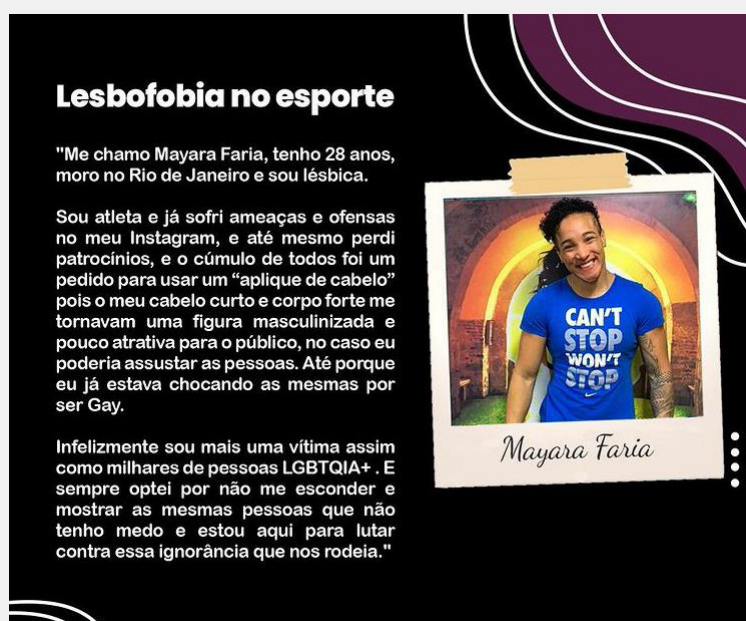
Lesbofobia no esporte

"Me chamo Mayara Faria, tenho 28 anos, moro no Rio de Janeiro e sou lésbica.

Sou atleta e já sofri ameaças e ofensas no meu Instagram, e até mesmo perdi patrocínios, e o cúmulo de todos foi um pedido para usar um "aplique de cabelo" pois o meu cabelo curto e corpo forte me tornavam uma figura masculinizada e pouco atrativa para o público, no caso eu poderia assustar as pessoas. Até porque eu já estava chocando as mesmas por ser Gay.

Infelizmente sou mais uma vítima assim como milhares de pessoas LGBTQIA+ . E sempre optei por não me esconder e mostrar as mesmas pessoas que não tenho medo e estou aqui para lutar contra essa ignorância que nos rodeia."

CAN'T STOP WON'T STOP

Mayara Faria